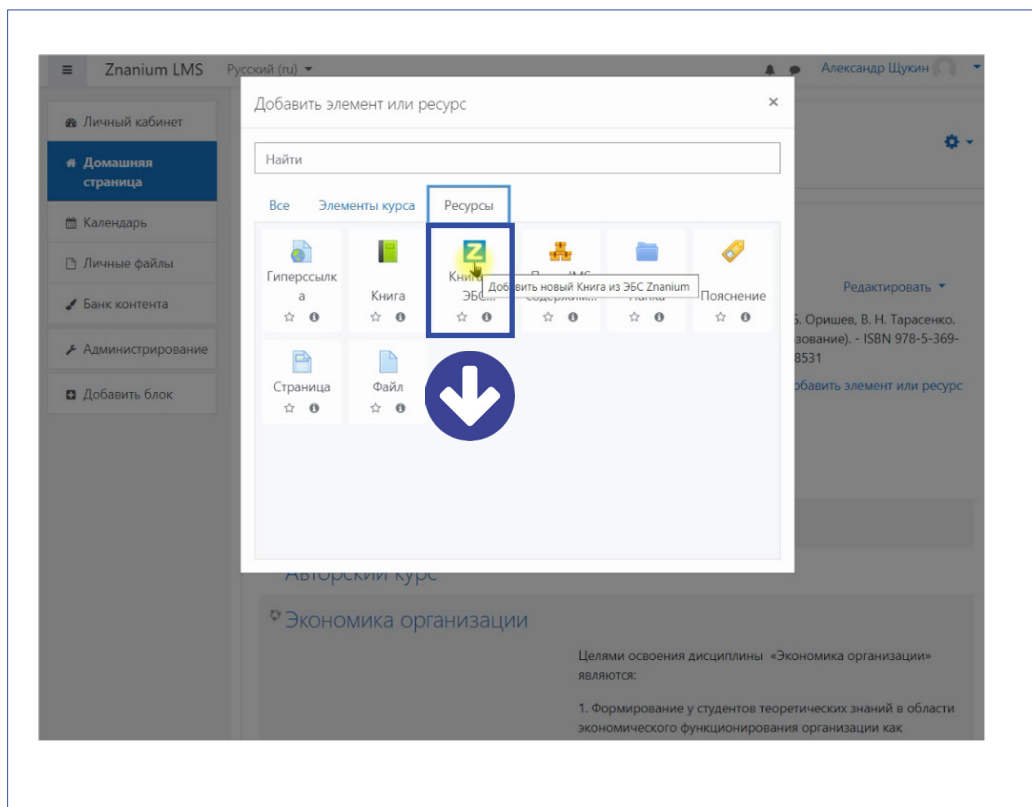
Znanium LMS Русский (ru)

Александр Щукин

Личный кабинет

Домашняя страница

Календарь

Личные файлы

Банк контента

Администрирование

Добавить блок

Добавить элемент или ресурс ×

Найти

Все Элементы курса Ресурсы

Гиперссылка

Книга

Книг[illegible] ЭБС...

Добавить новый Книга из ЭБС Znanium

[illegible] IMS содержим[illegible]

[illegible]

Пояснение

Страница

Файл

Редактировать

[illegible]. Оришев, В. Н. Тарасенко. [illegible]зование). - ISBN 978-5-369- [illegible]8531

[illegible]обавить элемент или ресурс

Авторский курс

Экономика организации

Целями освоения дисциплины «Экономика организации» являются:

1. Формирование у студентов теоретических знаний в области экономического функционирования организации как